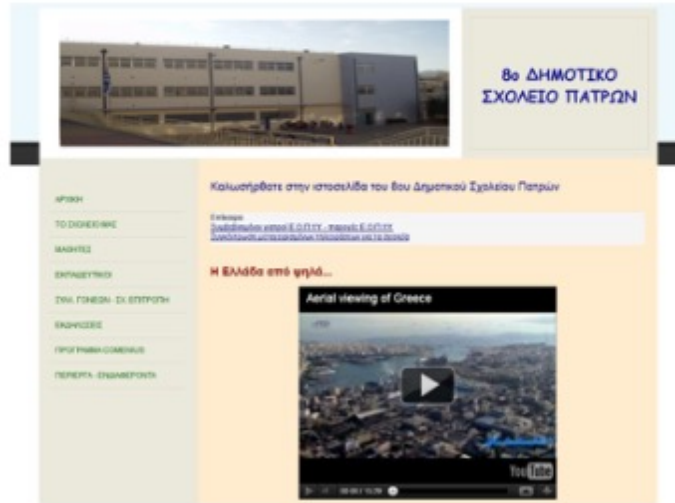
8ο ΔΗΜΟΤΙΚΟ ΣΧΟΛΕΙΟ ΠΑΤΡΩΝ

ΑΡΧΙΚΗ

ΤΟ ΣΧΟΛΕΙΟ ΜΑΣ

ΜΑΘΗΤΕΣ

ΕΚΠΑΙΔΕΥΤΙΚΟΙ

ΣΥΛ. ΓΟΝΕΩΝ - ΣΧ. ΕΠΙΤΡΟΠΗ

ΕΚΔΗΛΩΣΕΙΣ

ΠΡΟΓΡΑΜΜΑ COMENIUS

ΠΕΡΙΕΡΓΑ - ΕΝΔΙΑΦΕΡΟΝΤΑ

Καλωσήρθατε στην ιστοσελίδα του 8ου Δημοτικού Σχολείου Πατρών

Επίκαιρα:
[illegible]
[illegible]

Η Ελλάδα από ψηλά...

Aerial viewing of Greece

YouTube